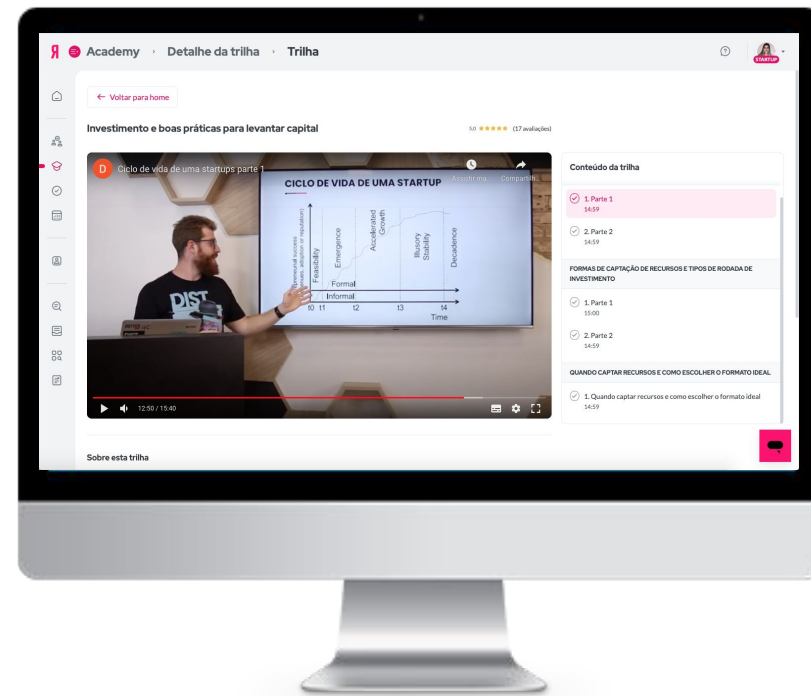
Я Academy › Detalhe da trilha › Trilha

STARTUP

← Voltar para home

Investimento e boas práticas para levantar capital

5.0 ★★★★★ (17 avaliações)

D Ciclo de vida de uma startups parte 1

Assistir ma... Compartilh...

CICLO DE VIDA DE UMA STARTUP

Commercial success (revenues, adoption or reputation)

Feasibility Emergence Accelerated Growth Illusory Stability Decadence

Formal
Informal

t0 t1 t2 t3 t4
Time

DIST

12:50 / 15:40

Conteúdo da trilha

1. Parte 1
14:59

2. Parte 2
14:59

FORMAS DE CAPTAÇÃO DE RECURSOS E TIPOS DE RODADA DE INVESTIMENTO

1. Parte 1
15:00

2. Parte 2
14:59

QUANDO CAPTAR RECURSOS E COMO ESCOLHER O FORMATO IDEAL

1. Quando captar recursos e como escolher o formato ideal
14:59

Sobre esta trilha